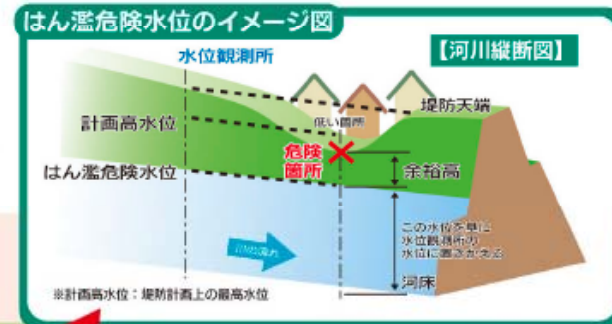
はん濫危険水位のイメージ図

【河川縦断図】

水位観測所

計画高水位

はん濫危険水位

低い箇所

堤防天端

危険箇所

余裕高

この水位を単に水位観測所の水位に置きかえる

川の流れ

河床

※計画高水位：堤防計画上の最高水位